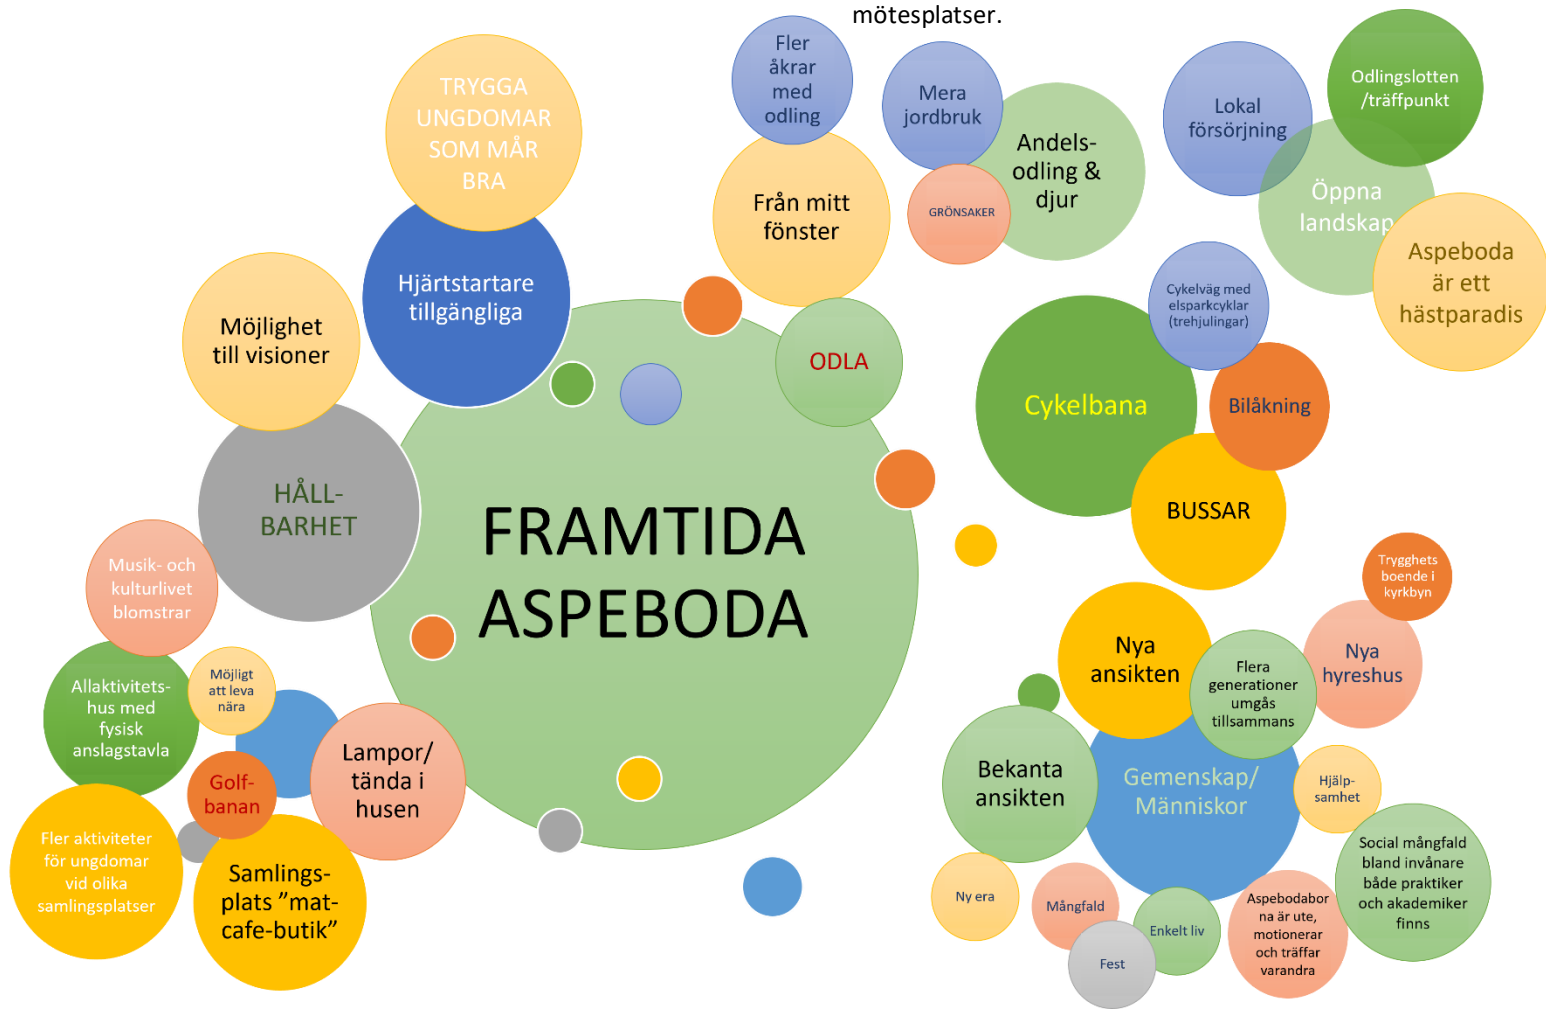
mötesplatser.

FRAMTIDA ASPEBODA

TRYGGA UNGDOMAR SOM MÅR BRA

Hjärtstartare tillgängliga

Möjlighet till visioner

HÅLL-BARHET

Musik- och kulturlivet blomstrar

Allaktivitets-hus med fysisk anslagstavla

Möjligt att leva nära

Golf-banan

Lampor/ tända i husen

Fler aktiviteter för ungdomar vid olika samlingsplatser

Samlings-plats ”mat-cafe-butik”

Fler åkrar med odling

Från mitt fönster

Mera jordbruk

GRÖNSAKER

Andels-odling & djur

ODLA

Lokal försörjning

Odlingslotten /träffpunkt

Öppna landskap

Aspeboda är ett hästparadis

Cykelväg med elsparkcyklar (trehjulingar)

Cykelbana

Bilåkning

BUSSAR

Trygghets boende i kyrkbyn

Nya ansikten

Flera generationer umgås tillsammans

Nya hyreshus

Bekanta ansikten

Gemenskap/ Människor

Hjälp-samhet

Social mångfald bland invånare både praktiker och akademiker finns

Ny era

Mångfald

Enkelt liv

Fest

Aspebodabor na är ute, motionerar och träffar varandra